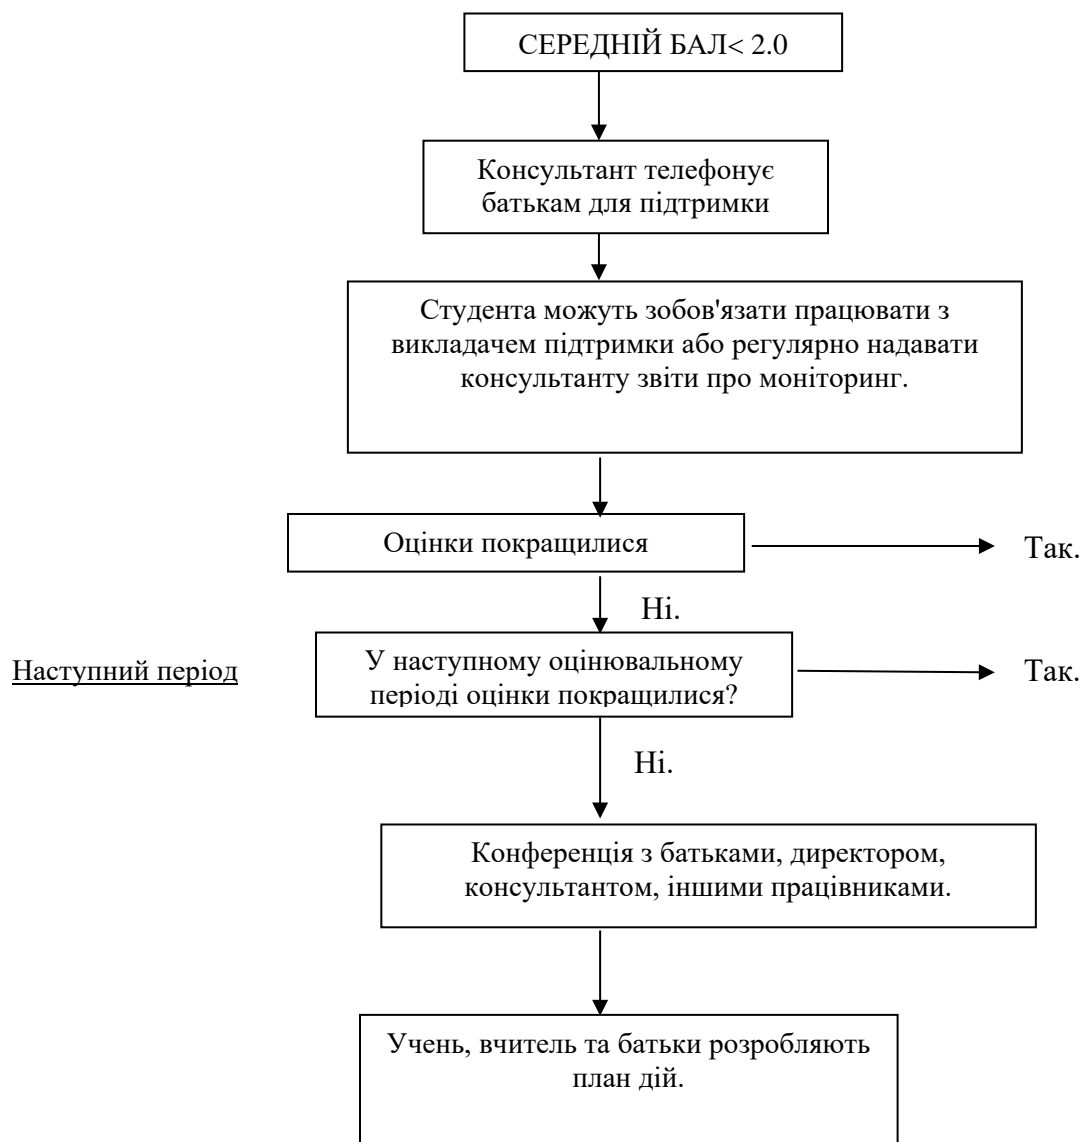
СЕРЕДНІЙ БАЛ< 2.0

Консультант телефонує батькам для підтримки

Студента можуть зобов'язати працювати з викладачем підтримки або регулярно надавати консультанту звіти про моніторинг.

Оцінки покращилися

Так.

Ні.

Наступний період

У наступному оцінювальному періоді оцінки покращилися?

Так.

Ні.

Конференція з батьками, директором, консультантом, іншими працівниками.

Учень, вчитель та батьки розробляють план дій.